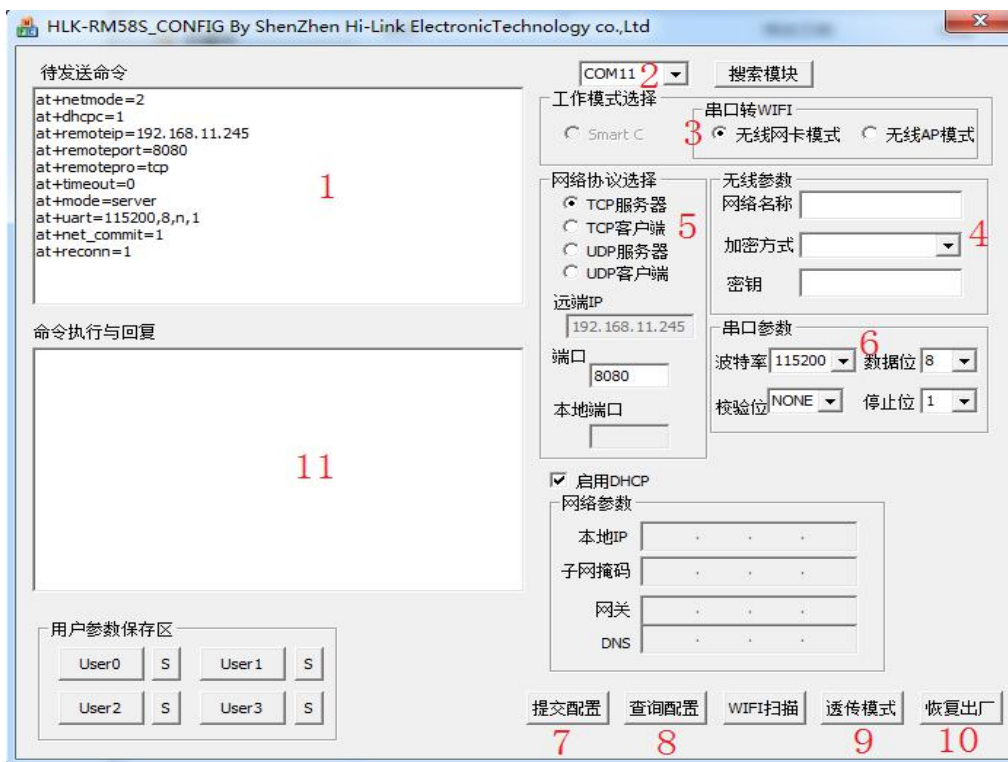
HLK-RM58S_CONFIG By ShenZhen Hi-Link ElectronicTechnology co.,Ltd

待发送命令

at+netmode=2
at+dhcpc=1
at+remoteip=192.168.11.245
at+remoteport=8080
at+remotepro=tcp
at+timeout=0
at+mode=server
at+uart=115200,8,n,1
at+net_commit=1
at+reconn=1

1

命令执行与回复

11

用户参数保存区

User0 S User1 S
User2 S User3 S

COM11 2 搜索模块

工作模式选择
Smart C
串口转WIFI
3 无线网卡模式 无线AP模式

网络协议选择
TCP服务器
TCP客户端 5
UDP服务器
UDP客户端
远端IP
192.168.11.245
端口
8080
本地端口

无线参数
网络名称
加密方式 4
密钥

串口参数 6
波特率 115200 数据位 8
校验位 NONE 停止位 1

启用DHCP
网络参数
本地IP
子网掩码
网关
DNS

提交配置 查询配置 WIFI扫描 透传模式 恢复出厂
7 8 9 10